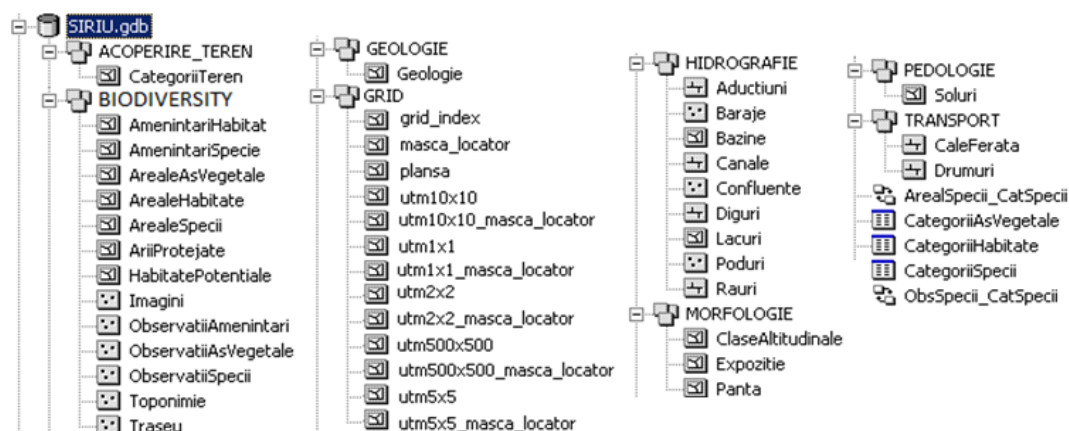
SIRIU.gdb
ACOPERIRE_TEREN
CategoriiTeren
BIODIVERSITY
AmenintariHabitat
AmenintariSpecie
ArealeAsVegetale
ArealeHabitate
ArealeSpecii
AriiProtejate
HabitatePotentiale
Imagini
ObservatiiAmenintari
ObservatiiAsVegetale
ObservatiiSpecii
Toponimie
Traseu

GEOLOGIE
Geologie
GRID
grid_index
masca_locator
plansa
utm10x10
utm10x10_masca_locator
utm1x1
utm1x1_masca_locator
utm2x2
utm2x2_masca_locator
utm500x500
utm500x500_masca_locator
utm5x5
utm5x5_masca_locator

HIDROGRAFIE
Aductiuni
Baraje
Bazine
Canale
Confluente
Diguri
Lacuri
Poduri
Rauri
MORFOLOGIE
ClaseAltitudinale
Expozitie
Panta

PEDOLOGIE
Soluri
TRANSPORT
CaleFerata
Drumuri
ArealSpecii_CatSpecii
CategoriiAsVegetale
CategoriiHabitate
CategoriiSpecii
ObsSpecii_CatSpecii